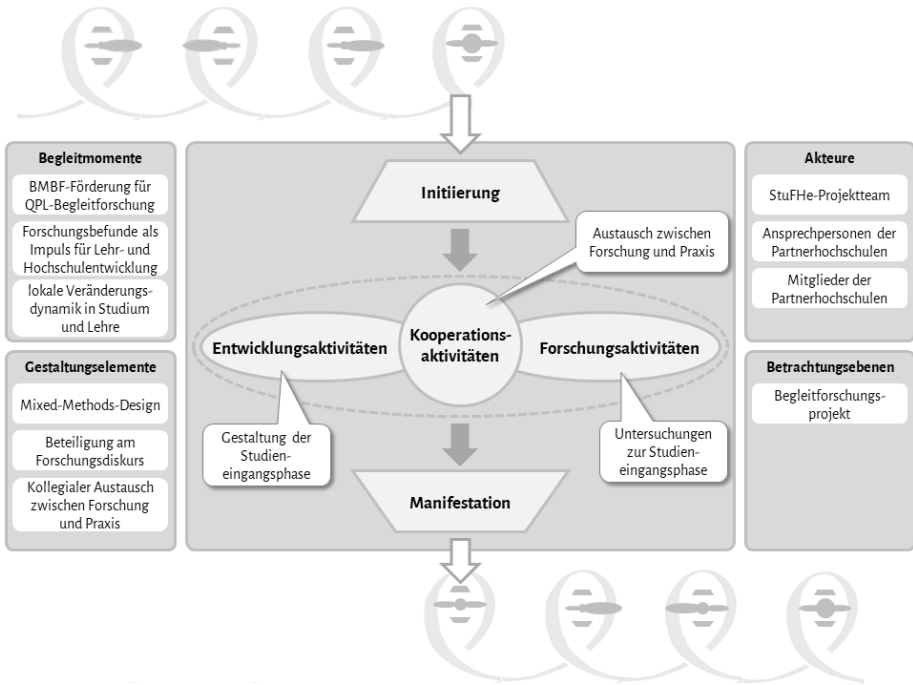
Begleitmomente

BMBF-Förderung für QPL-Begleitforschung

Forschungsbefunde als Impuls für Lehr- und Hochschulentwicklung

lokale Veränderungsdynamik in Studium und Lehre

Gestaltungselemente

Mixed-Methods-Design

Beteiligung am Forschungsdiskurs

Kollegialer Austausch zwischen Forschung und Praxis

Initiierung

Austausch zwischen Forschung und Praxis

Entwicklungsaktivitäten

Kooperationsaktivitäten

Forschungsaktivitäten

Gestaltung der Studieneingangsphase

Untersuchungen zur Studieneingangsphase

Manifestation

Akteure

StuFHe-Projektteam

Ansprechpersonen der Partnerhochschulen

Mitglieder der Partnerhochschulen

Betrachtungsebenen

Begleitforschungsprojekt